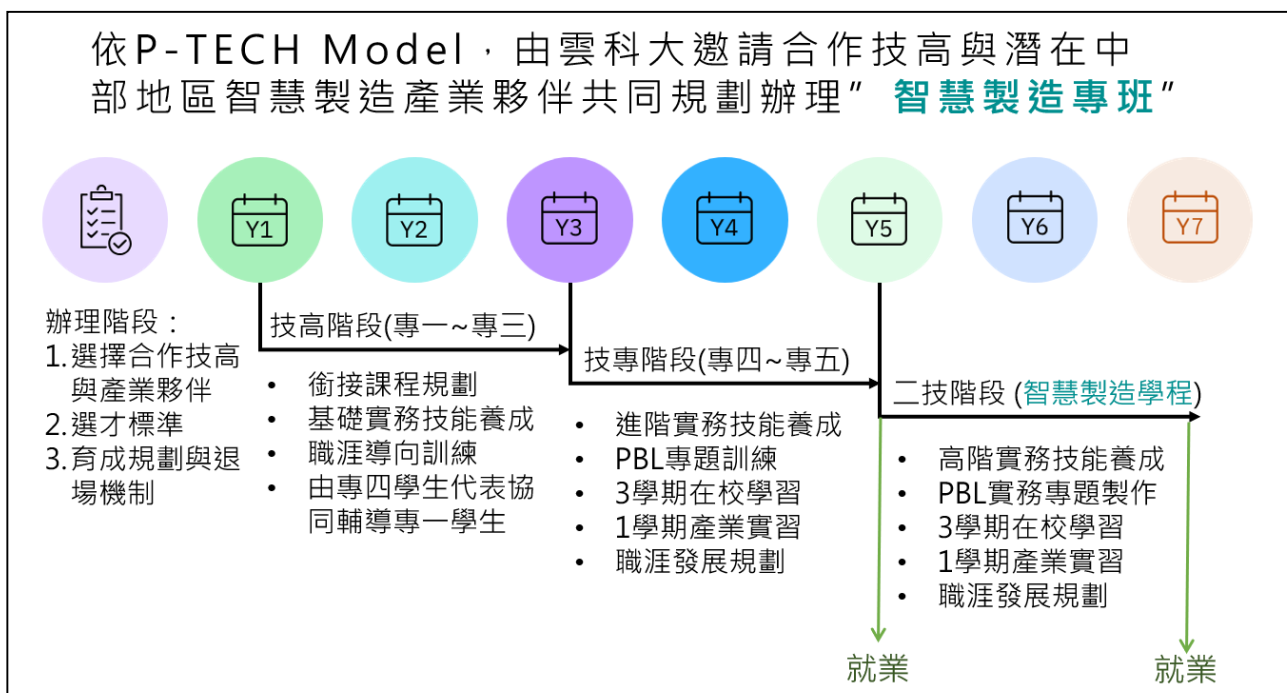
依P-TECH Model，由雲科大邀請合作技高與潛在中部地區智慧製造產業夥伴共同規劃辦理” 智慧製造專班”

Y1 Y2 Y3 Y4 Y5 Y6 Y7

辦理階段：
1. 選擇合作技高與產業夥伴
2. 選才標準
3. 育成規劃與退場機制

技高階段(專一~專三)
• 銜接課程規劃
• 基礎實務技能養成
• 職涯導向訓練
• 由專四學生代表協同輔導專一學生

技專階段(專四~專五)
• 進階實務技能養成
• PBL專題訓練
• 3學期在校學習
• 1學期產業實習
• 職涯發展規劃

二技階段 (智慧製造學程)
• 高階實務技能養成
• PBL實務專題製作
• 3學期在校學習
• 1學期產業實習
• 職涯發展規劃

就業

就業